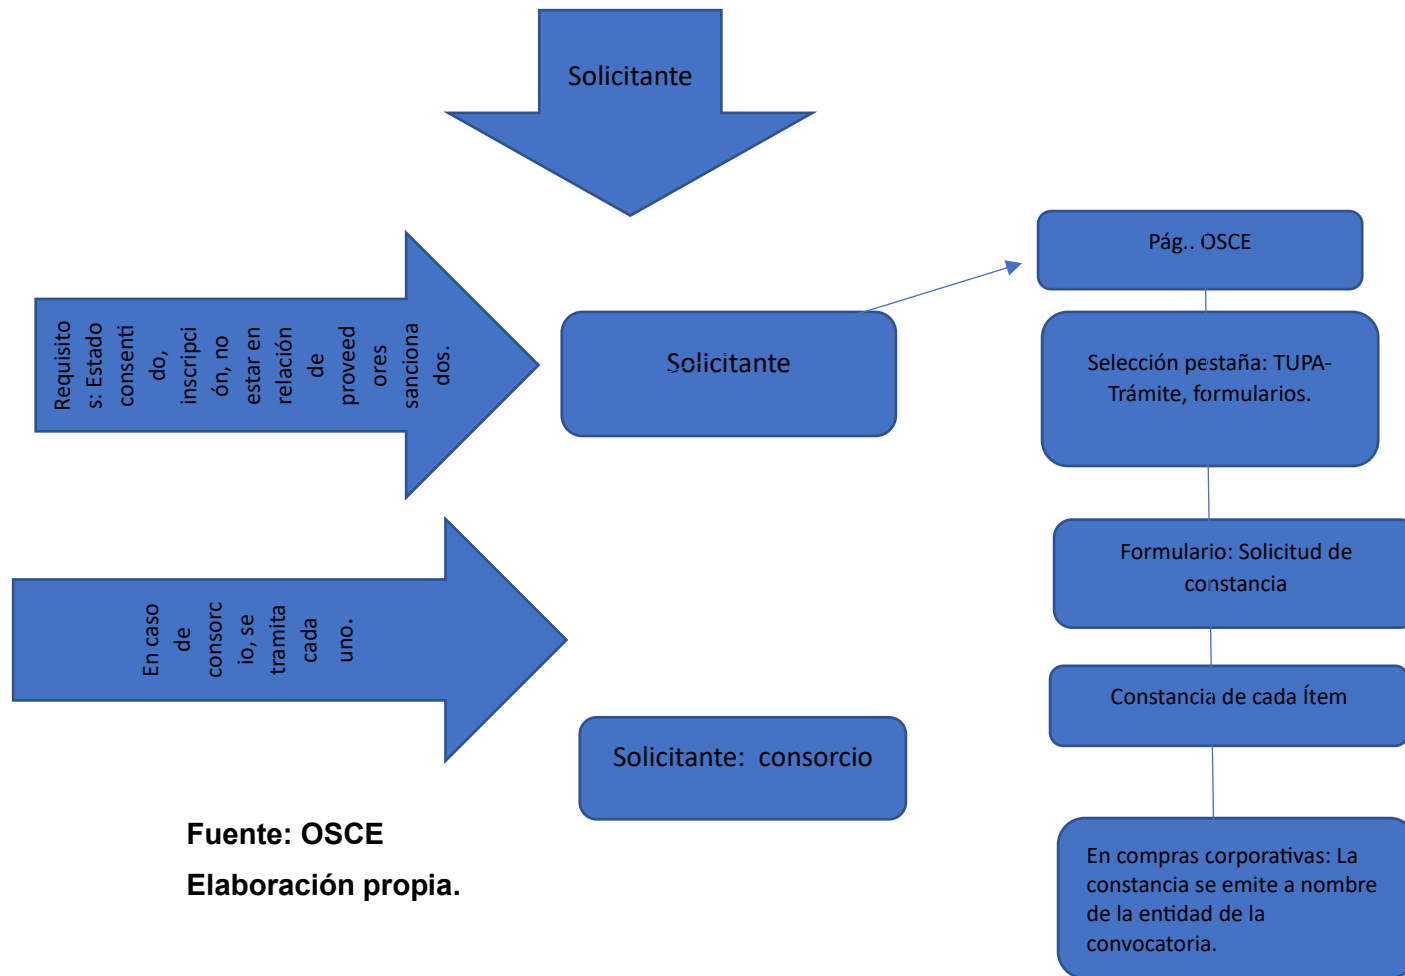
Solicitante

Requisitos: Estado consentido, inscripción, no estar en relación de proveedores sancionados.

Solicitante

Pág.. OSCE

Selección pestaña: TUPA-Trámite, formularios.

Formulario: Solicitud de constancia

En caso de consorcio, se tramita cada uno.

Constancia de cada Ítem

Solicitante: consorcio

Fuente: OSCE

Elaboración propia.

En compras corporativas: La constancia se emite a nombre de la entidad de la convocatoria.